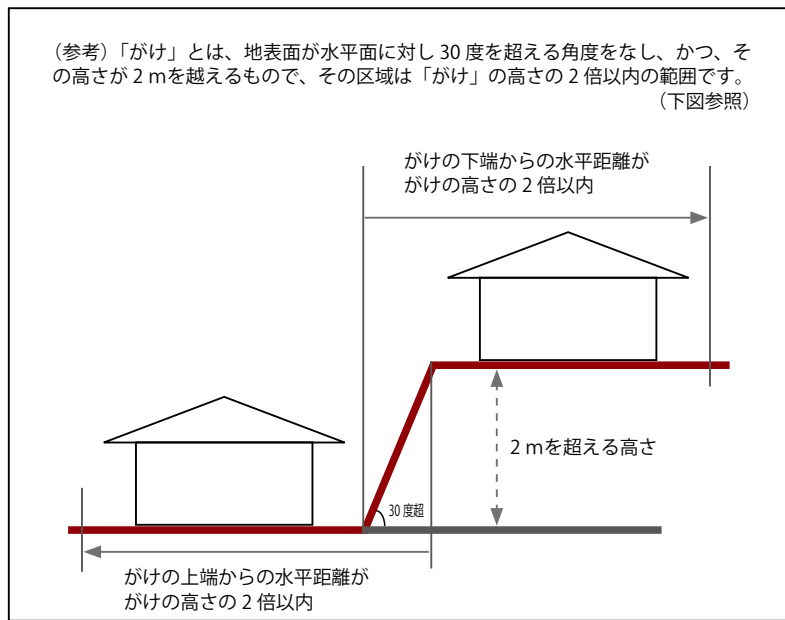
（参考）「がけ」とは、地表面が水平面に対し 30 度を超える角度をなし、かつ、その高さが 2 mを越えるもので、その区域は「がけ」の高さの 2 倍以内の範囲です。
（下図参照）

がけの下端からの水平距離が
がけの高さの 2 倍以内

2 mを超える高さ

30 度超

がけの上端からの水平距離が
がけの高さの 2 倍以内